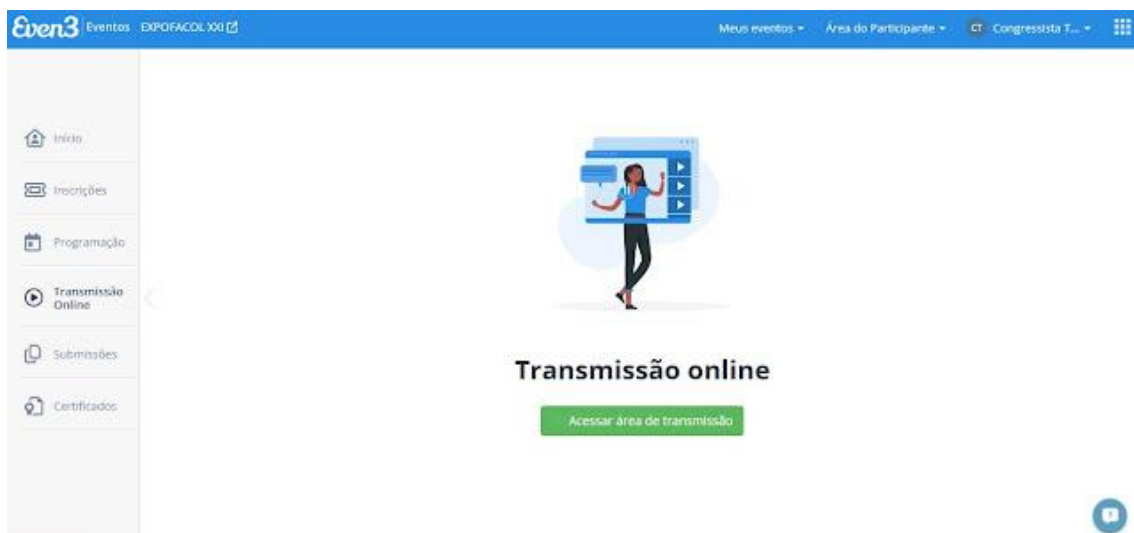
Even3 Eventos EXPOFACOL XXI

Meus eventos ▾ Área do Participante ▾ CT Congressista T... ▾

Início

Inscrições

Programação

Transmissão Online

Submissões

Certificados

Transmissão online

Acessar área de transmissão